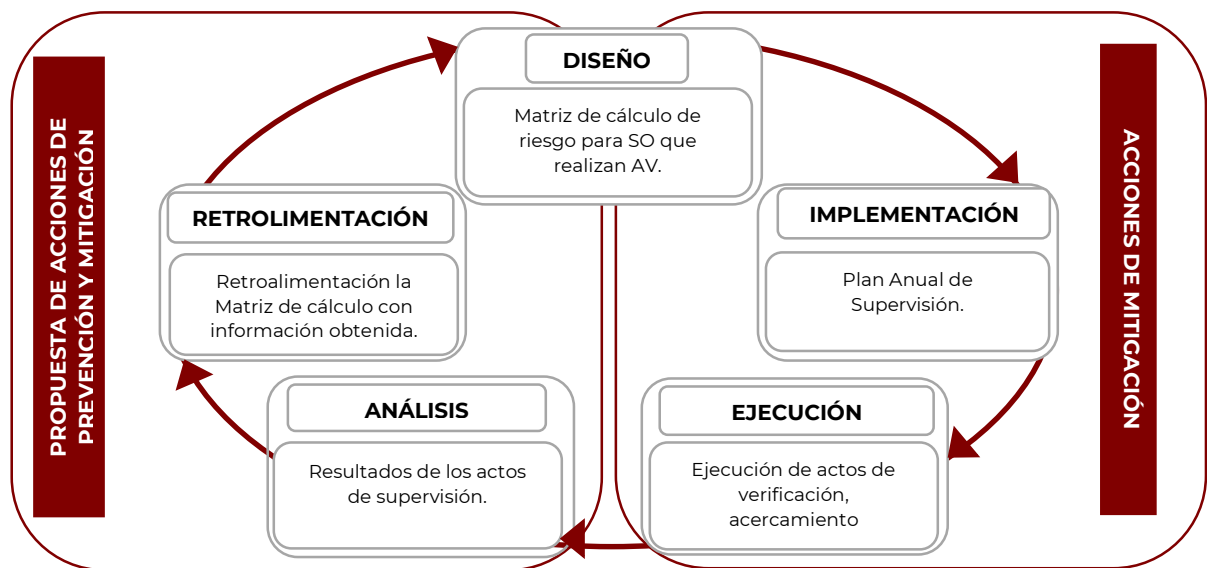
PROPUESTA DE ACCIONES DE PREVENCIÓN Y MITIGACIÓN

DISEÑO

Matriz de cálculo de riesgo para SO que realizan AV.

IMPLEMENTACIÓN

Plan Anual de Supervisión.

EJECUCIÓN

Ejecución de actos de verificación, acercamiento

ANÁLISIS

Resultados de los actos de supervisión.

RETROLIMENTACIÓN

Retroalimentación la Matriz de cálculo con información obtenida.

ACCIONES DE MITIGACIÓN